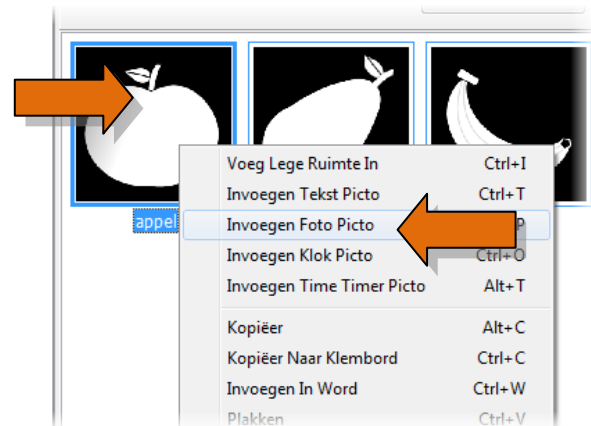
appel

| | |
|---|---|
| Voeg Lege Ruimte In | Ctrl+I |
| Invoegen Tekst Picto | Ctrl+T |
| Invoegen Foto Picto | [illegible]P |
| Invoegen Klok Picto | Ctrl+O |
| Invoegen Time Timer Picto | Alt+T |
| Kopiëer | Alt+C |
| Kopiëer Naar Klembord | Ctrl+C |
| Invoegen In Word | Ctrl+W |
| Plakken | Ctrl+V |